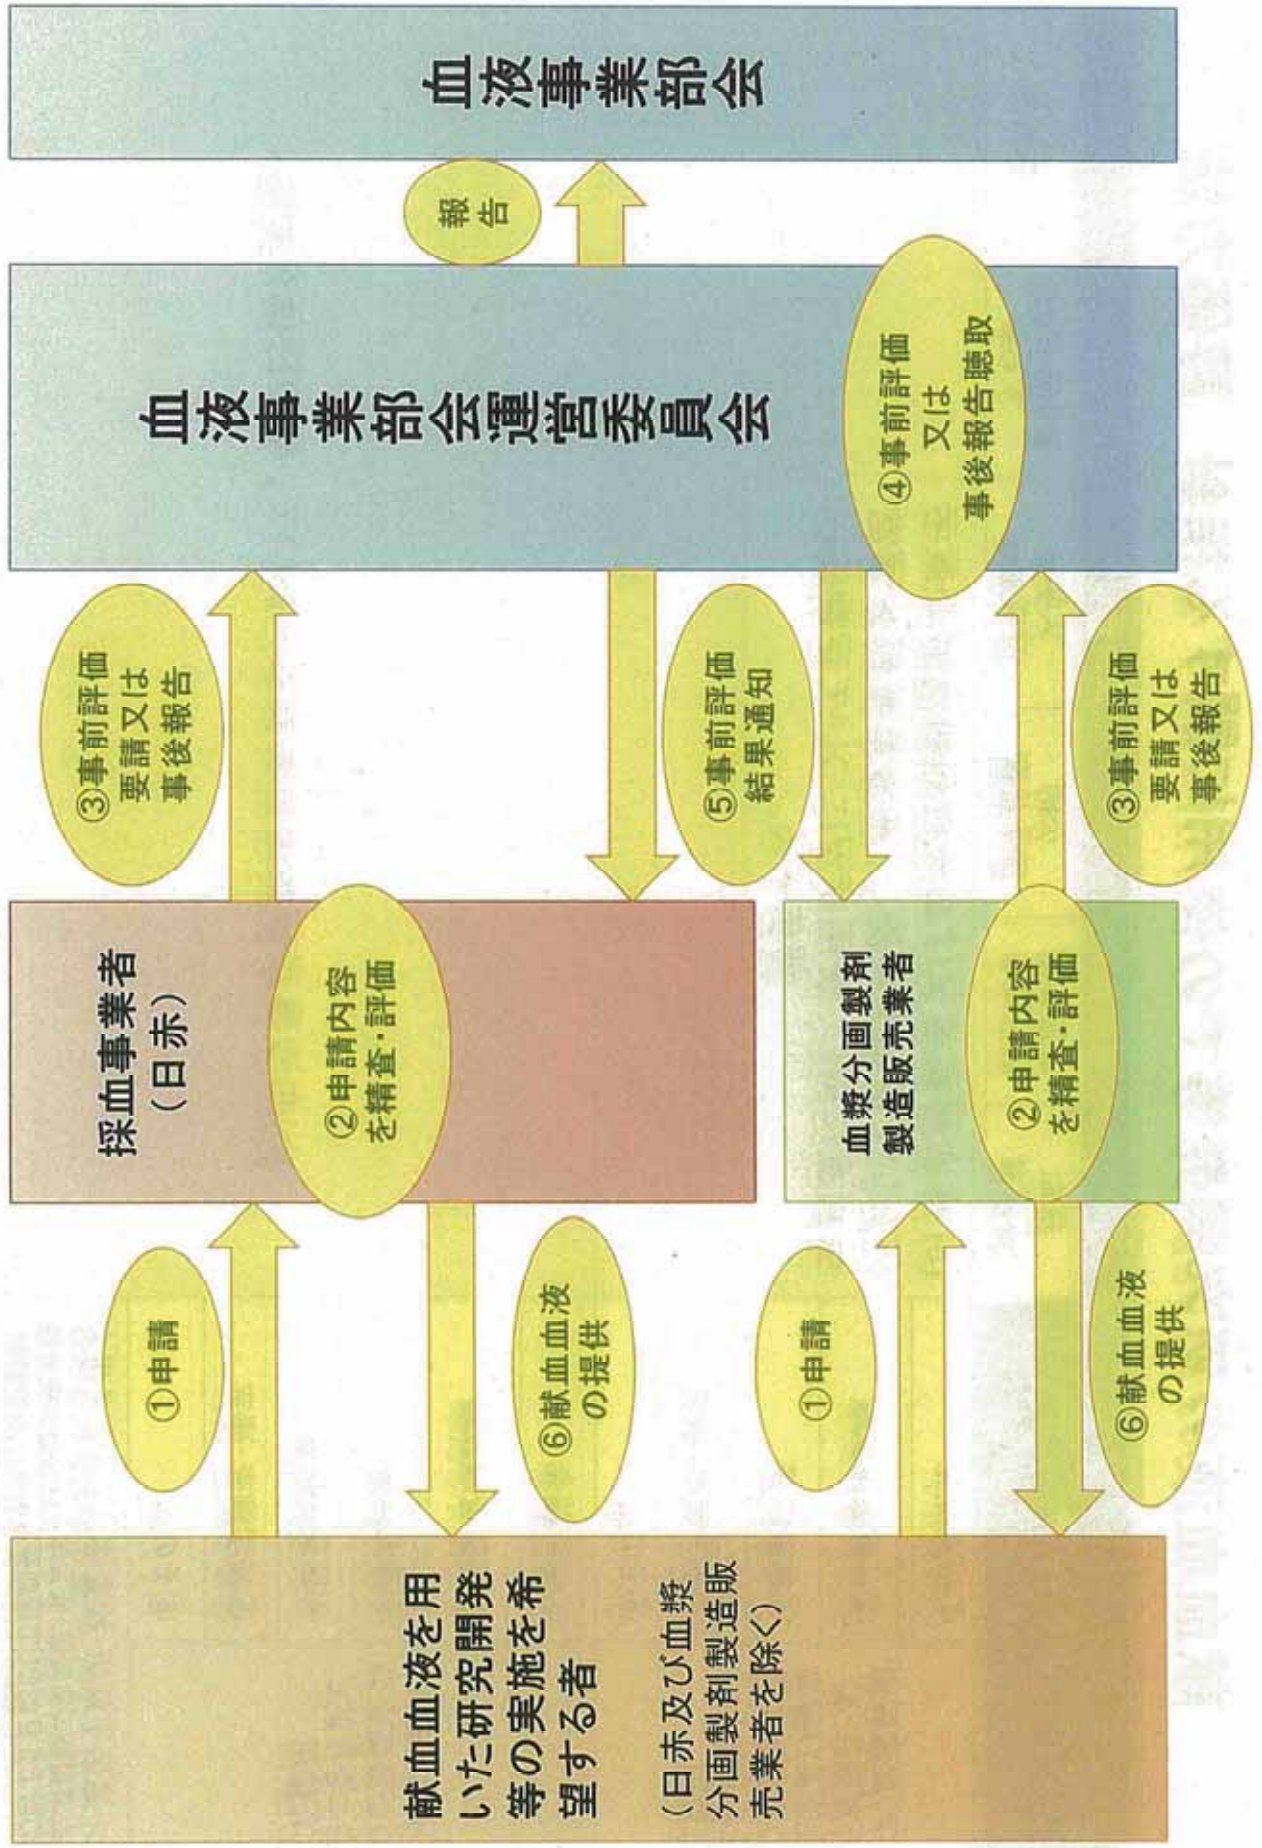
血液事業部会

報告

血液事業部会運営委員会

④事前評価又は事後報告聴取

③事前評価要請又は事後報告

⑤事前評価結果通知

③事前評価要請又は事後報告

採血事業者（日赤）

②申請内容を精査・評価

血漿分画製剤製造販売業者

②申請内容を精査・評価

①申請

⑥献血血液の提供

①申請

⑥献血血液の提供

献血血液を用いた研究開発等の実施を希望する者

（日赤及び血漿分画製剤製造販売業者を除く）